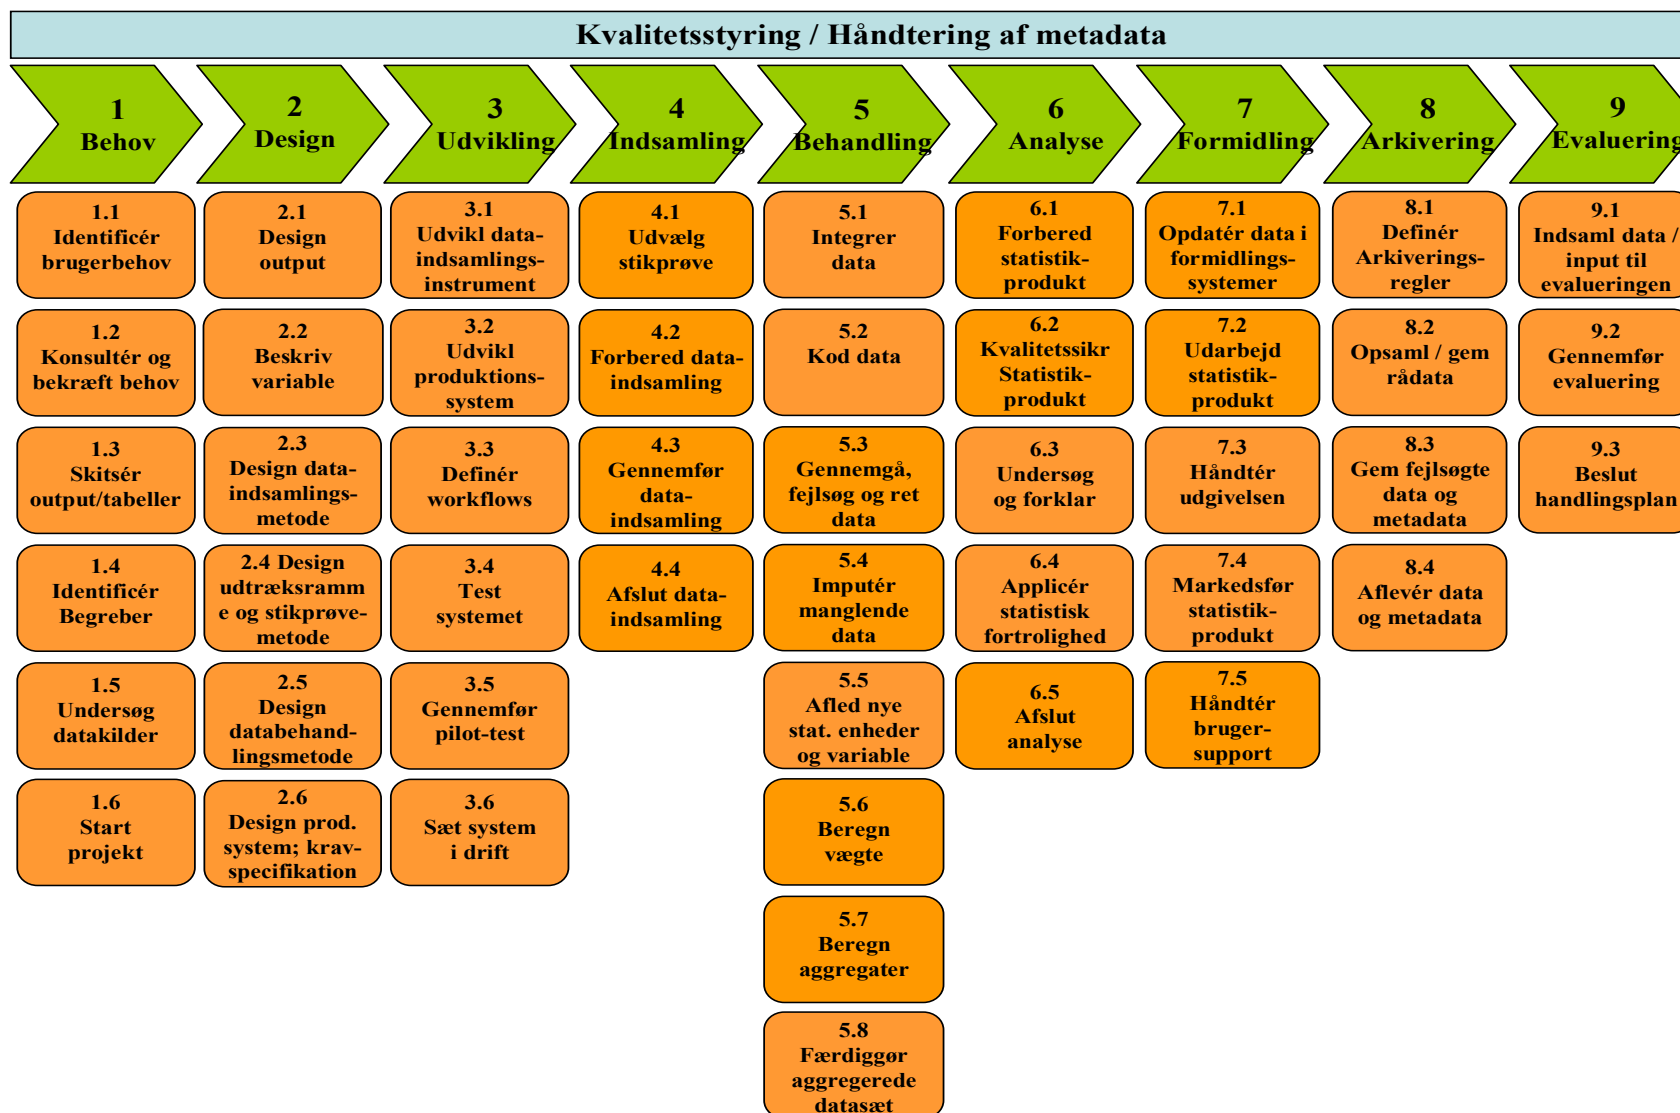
Kvalitetsstyring / Håndtering af metadata

1
Behov

1.1
Identificér brugerbehov

1.2
Konsultér og bekræft behov

1.3
Skitsér output/tabeller

1.4
Identificér Begreber

1.5
Undersøg datakilder

1.6
Start projekt

2
Design

2.1
Design output

2.2
Beskriv variable

2.3
Design data-indsamlings-metode

2.4 Design udtræksramme og stikprøve-metode

2.5
Design databehand-lingsmetode

2.6
Design prod. system; krav-specifikation

3
Udvikling

3.1
Udvikl data-indsamlings-instrument

3.2
Udvikl produktions-system

3.3
Definér workflows

3.4
Test systemet

3.5
Gennemfør pilot-test

3.6
Sæt system i drift

4
Indsamling

4.1
Udvælg stikprøve

4.2
Forbered data-indsamling

4.3
Gennemfør data-indsamling

4.4
Afslut data-indsamling

5
Behandling

5.1
Integrer data

5.2
Kod data

5.3
Gennemgå, fejlsøg og ret data

5.4
Imputér manglende data

5.5
Afled nye stat. enheder og variable

5.6
Beregn vægte

5.7
Beregn aggregater

5.8
Færdiggør aggregerede datasæt

6
Analyse

6.1
Forbered statistik-produkt

6.2
Kvalitetssikr Statistik-produkt

6.3
Undersøg og forklar

6.4
Applicér statistisk fortrolighed

6.5
Afslut analyse

7
Formidling

7.1
Opdatér data i formidlings-systemer

7.2
Udarbejd statistik-produkt

7.3
Håndtér udgivelsen

7.4
Markedsfør statistik-produkt

7.5
Håndtér bruger-support

8
Arkivering

8.1
Definér Arkiverings-regler

8.2
Opsaml / gem rådata

8.3
Gem fejlsøgte data og metadata

8.4
Aflevér data og metadata

9
Evaluering

9.1
Indsaml data / input til evalueringen

9.2
Gennemfør evaluering

9.3
Beslut handlingsplan